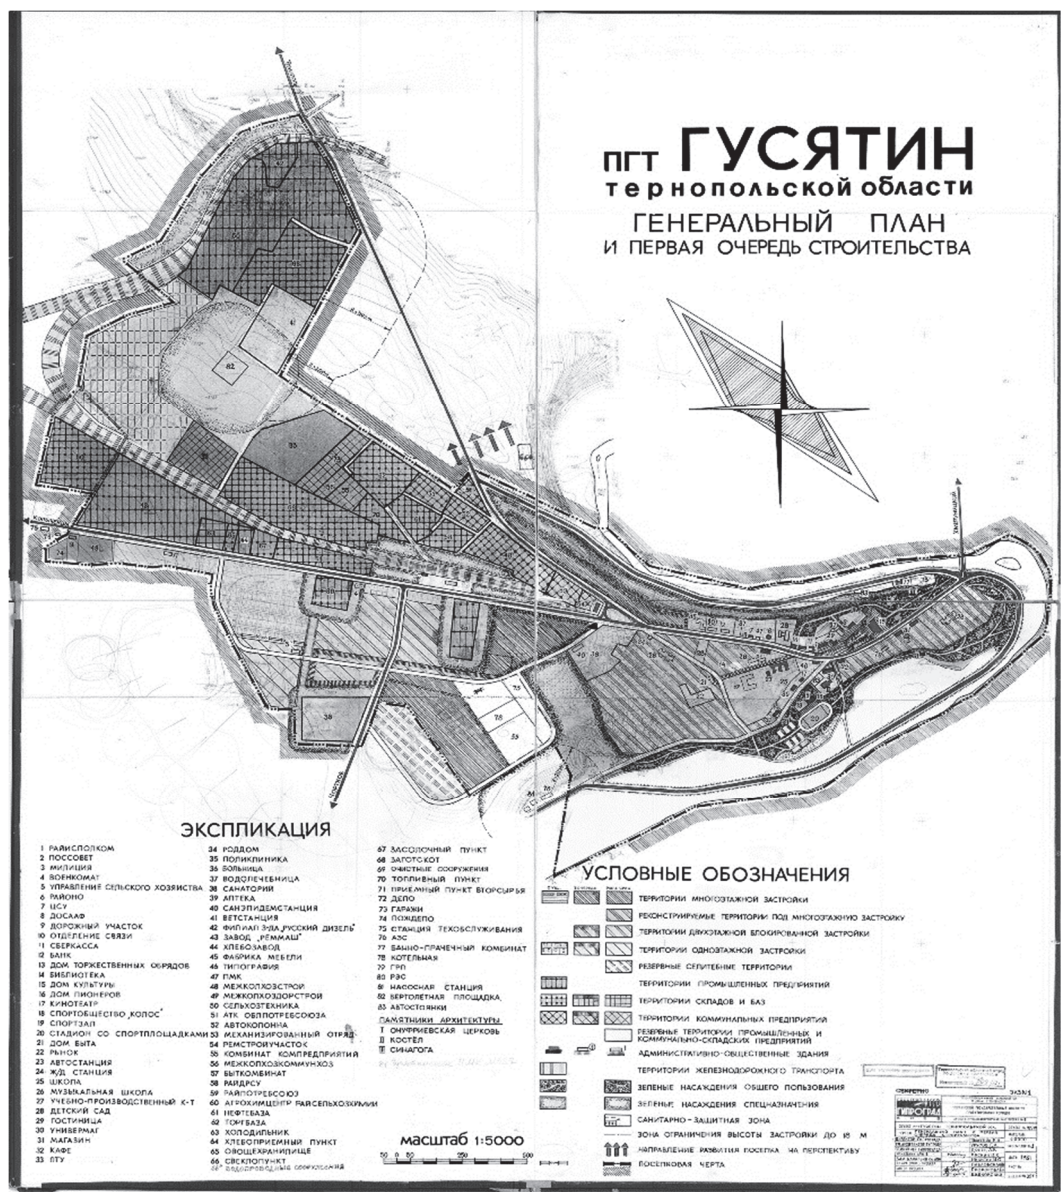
ПГТ ГУСЯТИН
тернопольской области
ГЕНЕРАЛЬНЫЙ ПЛАН
И ПЕРВАЯ ОЧЕРЕДЬ СТРОИТЕЛЬСТВА

ЭКСПЛИКАЦИЯ

1 РАЙИСПОЛКОМ
2 ПОССОВЕТ
3 МИЛИЦИЯ
4 ВОЕНКОМАТ
5 УПРАВЛЕНИЕ СЕЛЬСКОГО ХОЗЯЙСТВА
6 РАЙОНО
7 ЦСУ
8 ДОСААФ
9 ДОРОЖНЫЙ УЧАСТОК
10 ОТДЕЛЕНИЕ СВЯЗИ
11 СБЕРКАССА
12 БАНК
13 ДОМ ТОРЖЕСТВЕННЫХ ОБРЯДОВ
14 БИБЛИОТЕКА
15 ДОМ КУЛЬТУРЫ
16 ДОМ ПИОНЕРОВ
17 КИНОТЕАТР
18 СПОРТОБЩЕСТВО „КОЛОС"
19 СПОРТЗАЛ
20 СТАДИОН СО СПОРТПЛОЩАДКАМИ
21 ДОМ БЫТА
22 РЫНОК
23 АВТОСТАНЦИЯ
24 Ж/Д СТАНЦИЯ
25 ШКОЛА
26 МУЗЫКАЛЬНАЯ ШКОЛА
27 УЧЕБНО-ПРОИЗВОДСТВЕННЫЙ К-Т
28 ДЕТСКИЙ САД
29 ГОСТИНИЦА
30 УНИВЕРМАГ
31 МАГАЗИН
32 КАФЕ
33 ПТУ
34 РОДДОМ
35 ПОЛИКЛИНИКА
36 БОЛЬНИЦА
37 ВОДОЛЕЧЕБНИЦА
38 САНАТОРИЙ
39 АПТЕКА
40 САНЭПИДЕМСТАНЦИЯ
41 ВЕТСТАНЦИЯ
42 ФИЛИАЛ З-ДА „РУССКИЙ ДИЗЕЛЬ"
43 ЗАВОД „РЕММАШ"
44 ХЛЕБОЗАВОД
45 ФАБРИКА МЕБЕЛИ
46 ТИПОГРАФИЯ
47 ПМК
48 МЕЖКОЛХОЗСТРОЙ
49 МЕЖКОЛХОЗДОРСТРОЙ
50 СЕЛЬХОЗТЕХНИКА
51 АТК ОБЛПОТРЕБСОЮЗА
52 АВТОКОЛОННА
53 МЕХАНИЗИРОВАННЫЙ ОТРЯД
54 РЕМСТРОЙУЧАСТОК
55 КОМБИНАТ КОМПРЕДПРИЯТИЙ
56 МЕЖКОЛХОЗКОММУНХОЗ
57 БЫТКОМБИНАТ
58 РАЙДРСУ
59 РАЙПОТРЕБСОЮЗ
60 АГРОХИМЦЕНТР РАЙСЕЛЬХОЗХИМИИ
61 НЕФТЕБАЗА
62 ТОРГБАЗА
63 ХОЛОДИЛЬНИК
64 ХЛЕБОПРИЕМНЫЙ ПУНКТ
65 ОВОЩЕХРАНИЛИЩЕ
66 СВСКЛОПУН-КТ
66а ВОДОПРОВОДНЫЕ СООРУЖЕНИЯ
67 ЗАСОЛОЧНЫЙ ПУНКТ
68 ЗАГОТСКОТ
69 ОЧИСТНЫЕ СООРУЖЕНИЯ
70 ТОПЛИВНЫЙ ПУНКТ
71 ПРИЕМНЫЙ ПУНКТ ВТОРСЫРЬЯ
72 ДЕПО
73 ГАРАЖИ
74 ПОЖДЕПО
75 СТАНЦИЯ ТЕХОБСЛУЖИВАНИЯ
76 АЗС
77 БАННО-ПРАЧЕЧНЫЙ КОМБИНАТ
78 КОТЕЛЬНАЯ
79 ГРП
80 РЭС
81 НАСОСНАЯ СТАНЦИЯ
82 ВЕРТОЛЕТНАЯ ПЛОЩАДКА
83 АВТОСТОЯНКИ

ПАМЯТНИКИ АРХИТЕКТУРЫ
I ОНУФРИЕВСКАЯ ЦЕРКОВЬ
II КОСТЕЛ
III СИНАГОГА

УСЛОВНЫЕ ОБОЗНАЧЕНИЯ
ТЕРРИТОРИИ МНОГОЭТАЖНОЙ ЗАСТРОЙКИ
РЕКОНСТРУИРУЕМЫЕ ТЕРРИТОРИИ ПОД МНОГОЭТАЖНУЮ ЗАСТРОЙКУ
ТЕРРИТОРИИ ДВУХЭТАЖНОЙ БЛОКИРОВАННОЙ ЗАСТРОЙКИ
ТЕРРИТОРИИ ОДНОЭТАЖНОЙ ЗАСТРОЙКИ
РЕЗЕРВНЫЕ СЕЛИТЕБНЫЕ ТЕРРИТОРИИ
ТЕРРИТОРИИ ПРОМЫШЛЕННЫХ ПРЕДПРИЯТИЙ
ТЕРРИТОРИИ СКЛАДОВ И БАЗ
ТЕРРИТОРИИ КОММУНАЛЬНЫХ ПРЕДПРИЯТИЯ
РЕЗЕРВНЫЕ ТЕРРИТОРИИ ПРОМЫШЛЕННЫХ И КОММУНАЛЬНО-СКЛАДСКИХ ПРЕДПРИЯТИЙ
АДМИНИСТРАТИВНО-ОБЩЕСТВЕННЫЕ ЗДАНИЯ
ТЕРРИТОРИИ ЖЕЛЕЗНОДОРОЖНОГО ТРАНСПОРТА
ЗЕЛЕНЫЕ НАСАЖДЕНИЯ ОБЩЕГО ПОЛЬЗОВАНИЯ
ЗЕЛЕНЫЕ НАСАЖДЕНИЯ СПЕЦНАЗНАЧЕНИЯ
САНИТАРНО-ЗАЩИТНАЯ ЗОНА
ЗОНА ОГРАНИЧЕНИЯ ВЫСОТЫ ЗАСТРОЙКИ ДО 15 М
НАПРАВЛЕНИЕ РАЗВИТИЯ ПОСЕЛКА НА ПЕРСПЕКТИВУ
ПОСЕЛКОВАЯ ЧЕРТА

масштаб 1:5000

ГИПРОГРАД